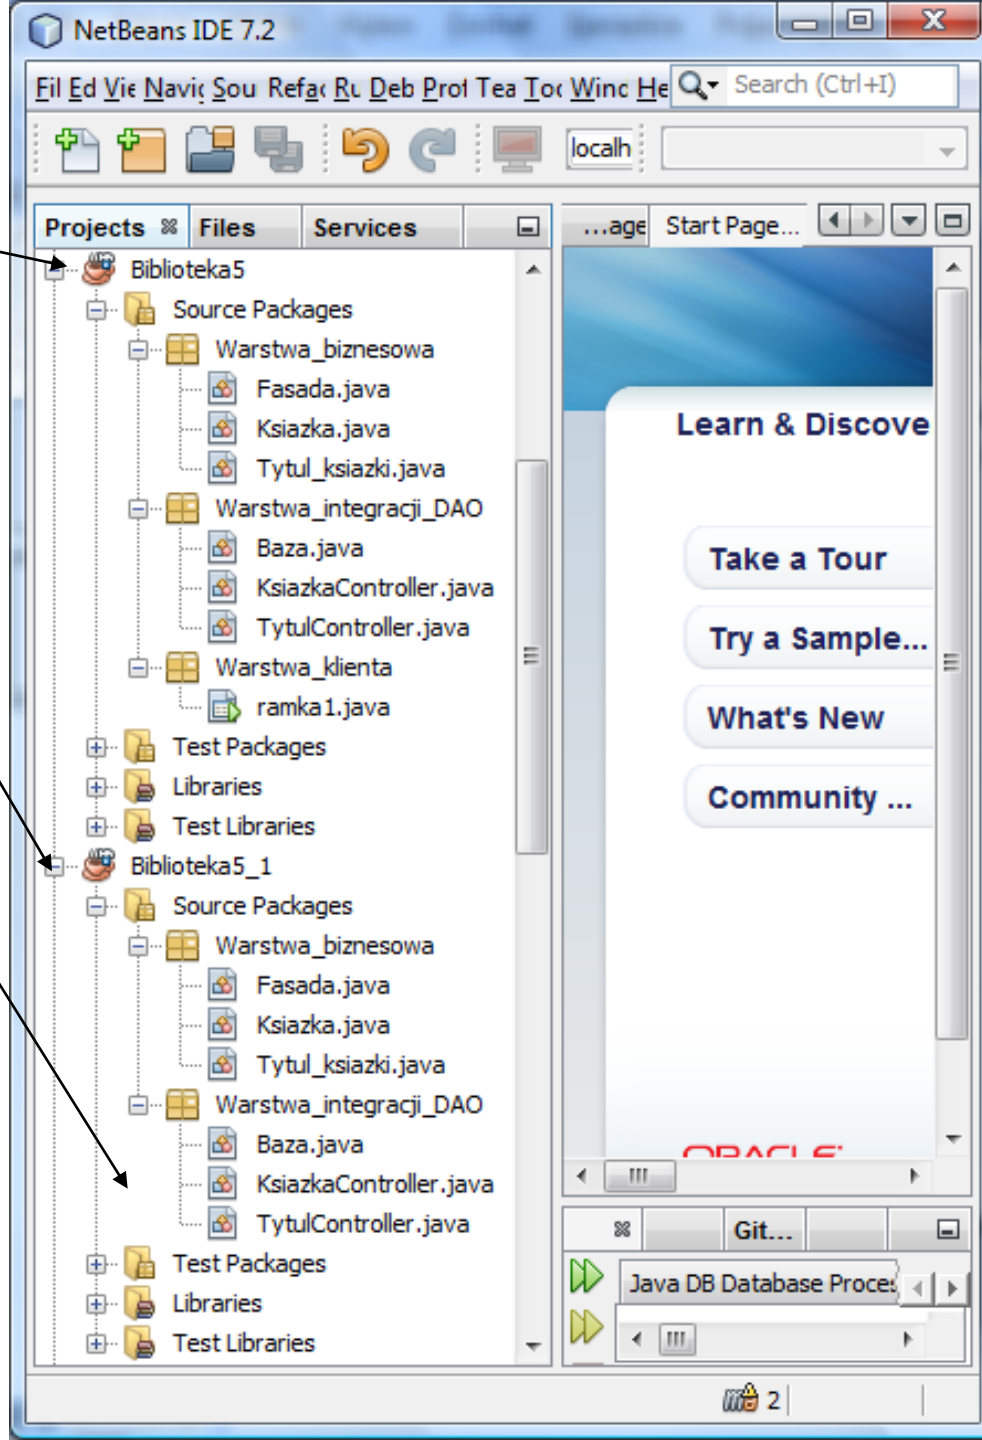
NetBeans IDE 7.2

Fil Ed Vie Navi Sou Refa Ru Deb Prof Tea Too Winc He Search (Ctrl+I)

localh

Projects Files Services

Biblioteka5
Source Packages
Warstwa_biznesowa
Fasada.java
Ksiazka.java
Tytul_ksiazki.java
Warstwa_integracji_DAO
Baza.java
KsiazkaController.java
TytulController.java
Warstwa_klienta
ramka1.java
Test Packages
Libraries
Test Libraries
Biblioteka5_1
Source Packages
Warstwa_biznesowa
Fasada.java
Ksiazka.java
Tytul_ksiazki.java
Warstwa_integracji_DAO
Baza.java
KsiazkaController.java
TytulController.java
Test Packages
Libraries
Test Libraries

...age Start Page...

Learn & Discove

Take a Tour
Try a Sample...
What's New
Community ...

Git...

Java DB Database Proces

2